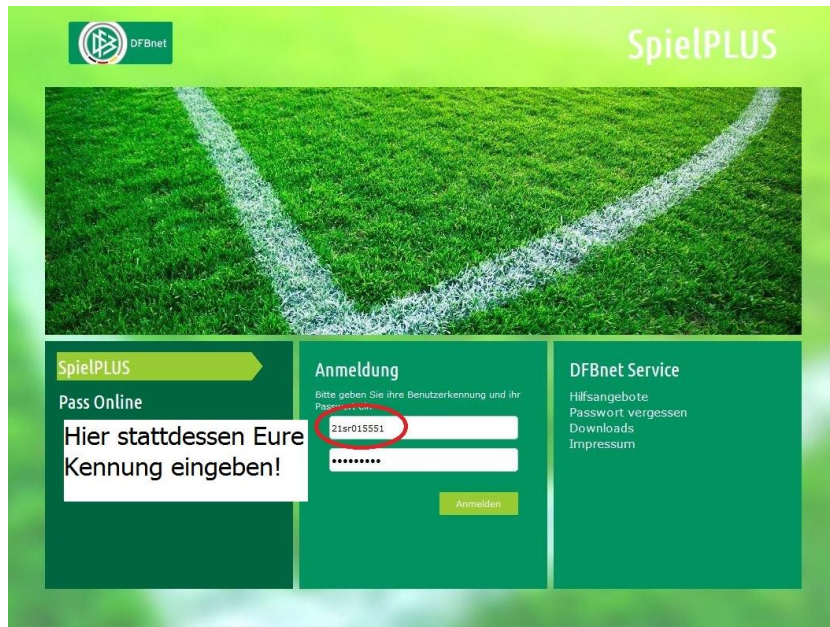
DFBnet

SpielPLUS

SpielPLUS

Pass Online

Hier stattdessen Eure Kennung eingeben!

Anmeldung

Bitte geben Sie ihre Benutzerkennung und ihr Pass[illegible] ein.

21sr015551

•••••••••

Anmelden

DFBnet Service

Hilfsangebote
Passwort vergessen
Downloads
Impressum